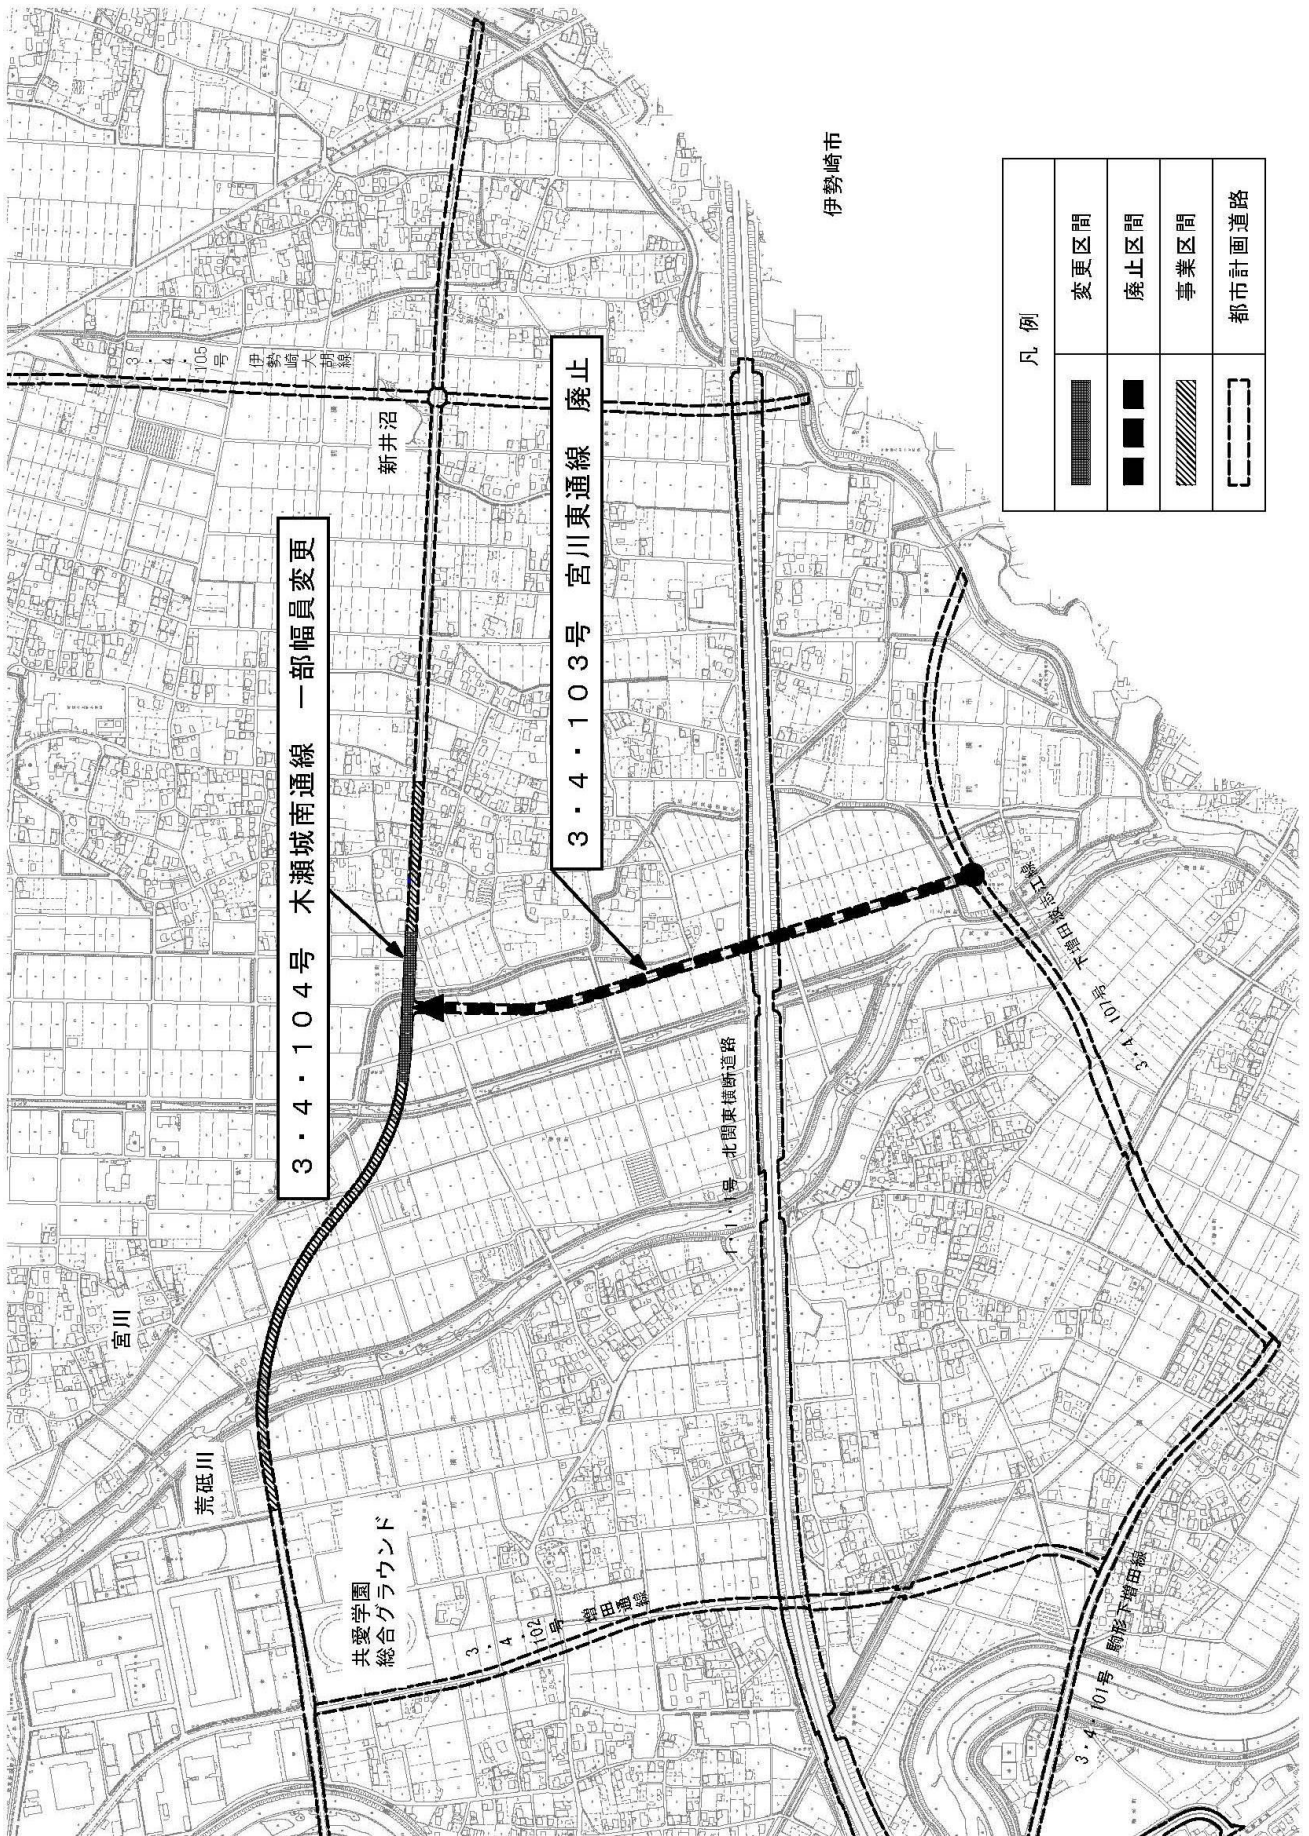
伊勢崎市

凡 例

| | |
|---|---|
| | 変更区間 |
| | 廃止区間 |
| | 事業区間 |
| | 都市計画道路 |

3・4・104号 木瀬城南通線 一部幅員変更

3・4・103号 宮川東通線 廃止

3・4・105号 伊勢崎大胡線

新井沼

3・4・107号 下増田広瀬線

北関東横断道路

3・1・1号

宮川

荒砥川

共愛学園 総合グラウンド

3・4・102号 増田通線

3・4・101号 駒形下増田線